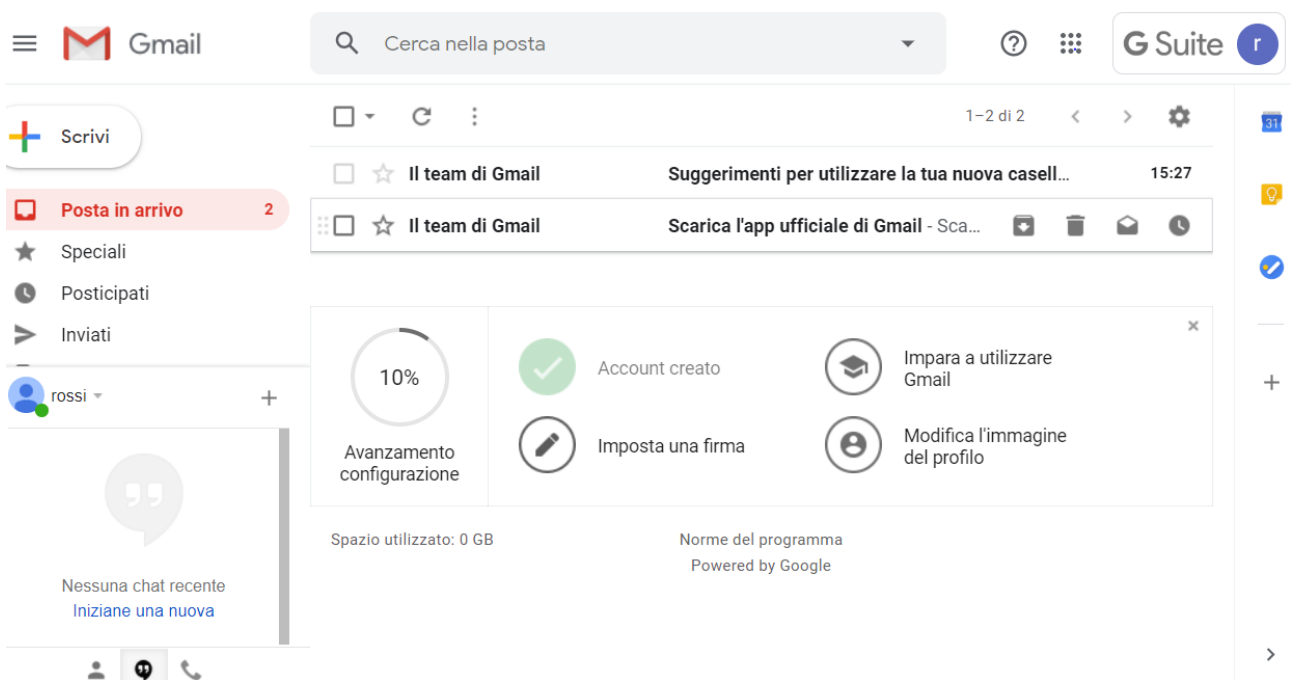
Gmail

Cerca nella posta

G Suite r

Scrivi

Posta in arrivo 2

Speciali

Posticipati

Inviati

rossi

Nessuna chat recente
Iniziane una nuova

1–2 di 2

Il team di Gmail Suggerimenti per utilizzare la tua nuova casell… 15:27

Il team di Gmail Scarica l'app ufficiale di Gmail - Sca…

10%

Avanzamento configurazione

Account creato

Imposta una firma

Impara a utilizzare Gmail

Modifica l'immagine del profilo

Spazio utilizzato: 0 GB

Norme del programma
Powered by Google

31